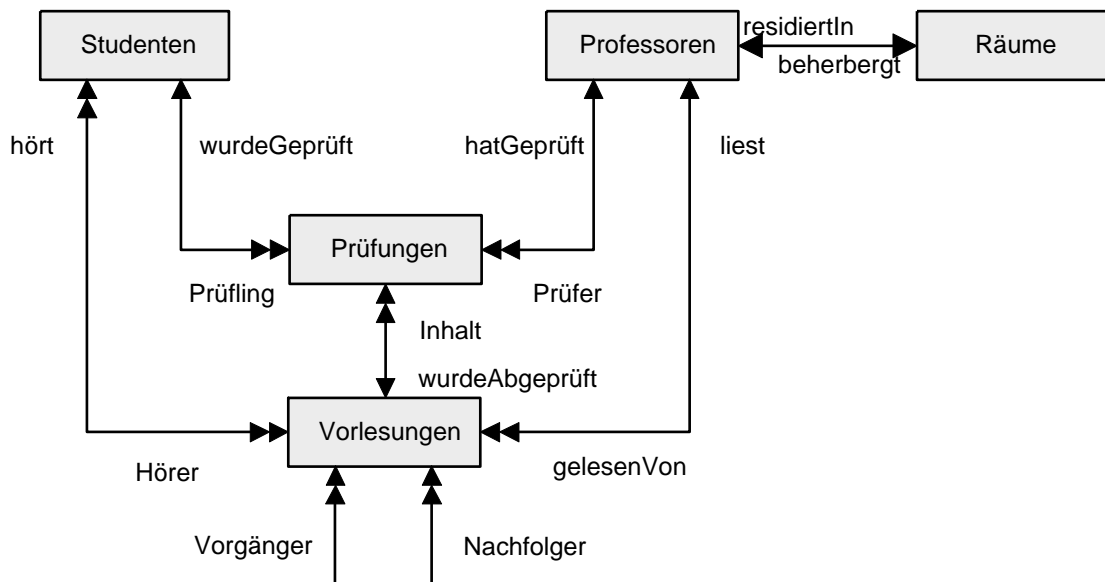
Studenten

Professoren

residiertIn

beherbergt

Räume

hört

wurdeGeprüft

hatGeprüft

liest

Prüfungen

Prüfling

Prüfer

Inhalt

wurdeAbgeprüft

Vorlesungen

Hörer

gelesenVon

Vorgänger

Nachfolger